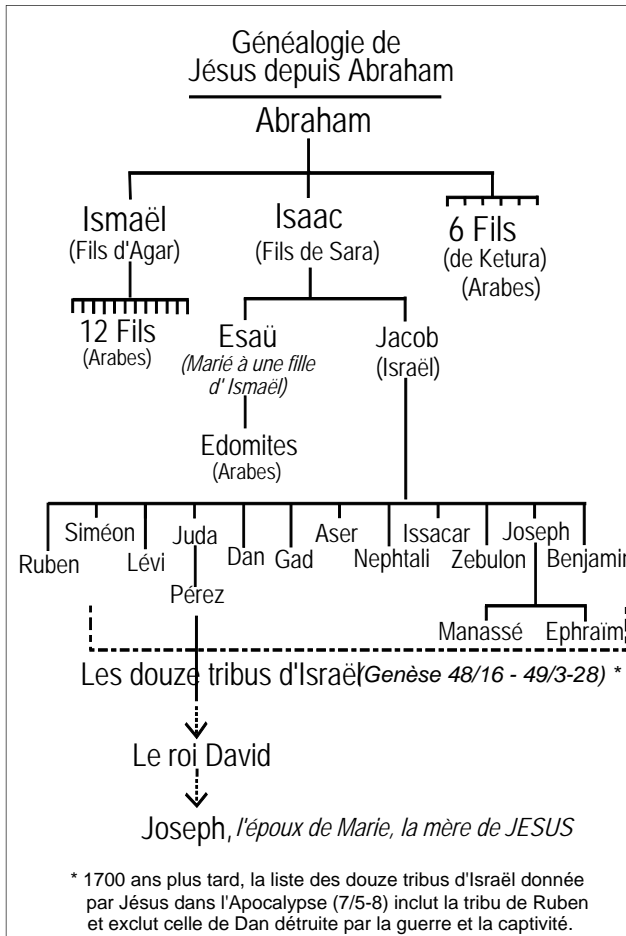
Généalogie de Jésus depuis Abraham

Abraham

Ismaël (Fils d'Agar)

Isaac (Fils de Sara)

6 Fils (de Ketura) (Arabes)

12 Fils (Arabes)

Esaü *(Marié à une fille d' Ismaël)*

Jacob (Israël)

Edomites (Arabes)

Siméon
Juda
Aser
Issacar
Joseph
Ruben
Lévi
Dan
Gad
Nephtali
Zebulon
Benjamin

Pérez

Manassé
Ephraïm

Les douze tribus d'Israël *(Genèse 48/16 - 49/3-28)* *

Le roi David

Joseph, *l'époux de Marie, la mère de JESUS*

* 1700 ans plus tard, la liste des douze tribus d'Israël donnée par Jésus dans l'Apocalypse (7/5-8) inclut la tribu de Ruben et exclut celle de Dan détruite par la guerre et la captivité.